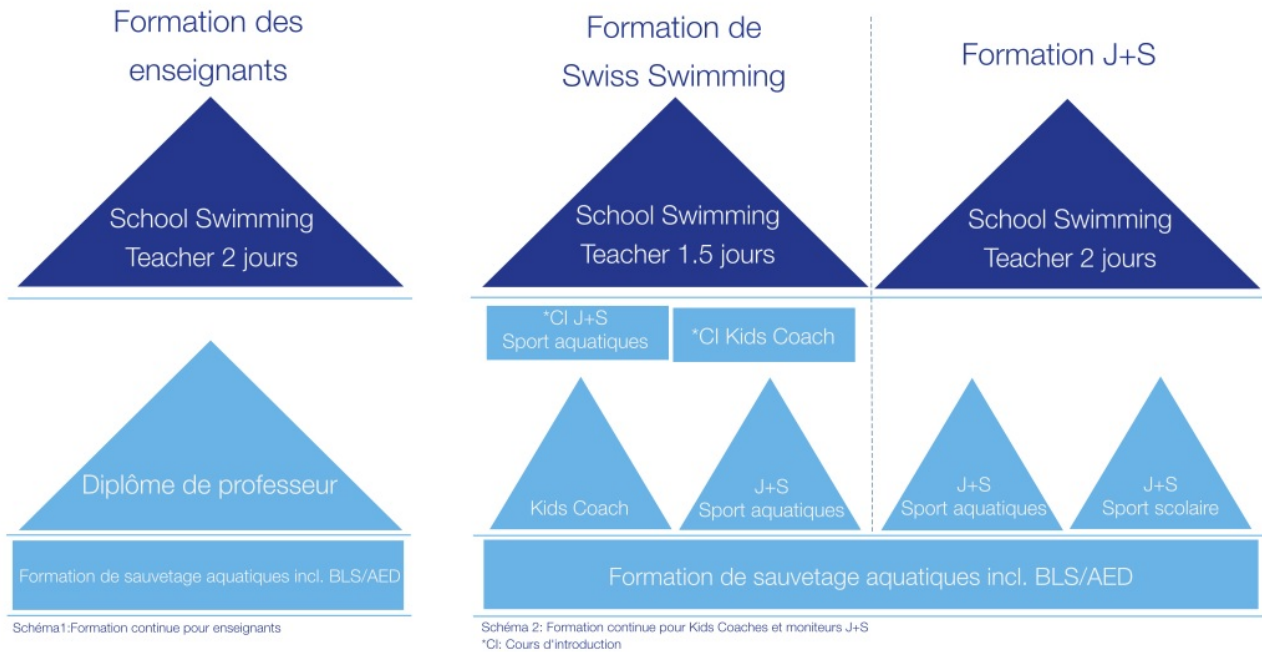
Formation des enseignants

School Swimming Teacher 2 jours

Diplôme de professeur

Formation de sauvetage aquatiques incl. BLS/AED

Schéma1:Formation continue pour enseignants

Formation de Swiss Swimming

School Swimming Teacher 1.5 jours

*CI J+S Sport aquatiques

*CI Kids Coach

Kids Coach

J+S Sport aquatiques

Formation J+S

School Swimming Teacher 2 jours

J+S Sport aquatiques

J+S Sport scolaire

Formation de sauvetage aquatiques incl. BLS/AED

Schéma 2: Formation continue pour Kids Coaches et moniteurs J+S
*CI: Cours d'introduction